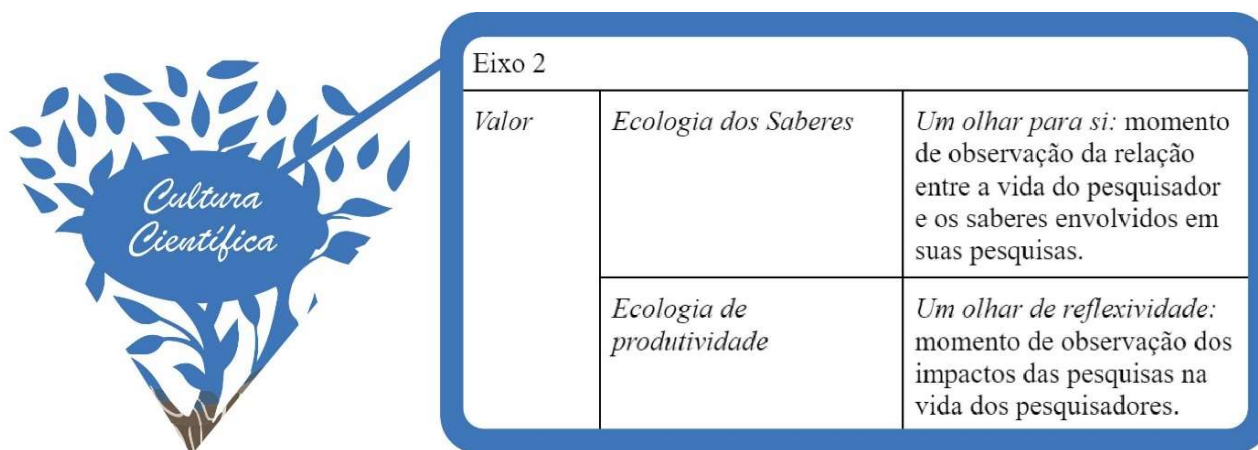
Cultura Científica

| Eixo 2 | | |
|---|---|---|
| *Valor* | *Ecologia dos Saberes* | *Um olhar para si:* momento de observação da relação entre a vida do pesquisador e os saberes envolvidos em suas pesquisas. |
| | *Ecologia de produtividade* | *Um olhar de reflexividade:* momento de observação dos impactos das pesquisas na vida dos pesquisadores. |